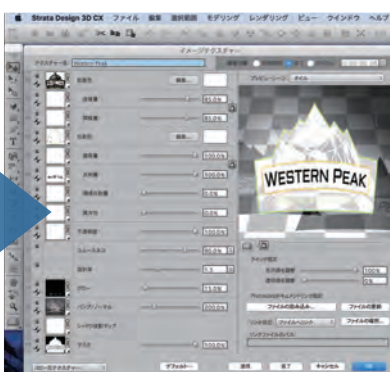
Strata Design 3D CX ファイル 編集 選択範囲 モデリング レンダリング ビュー ウインドウ ヘルプ

イメージテクスチャー

テクスチャー Western Peak

拡散色 編集...

拡散量 81.0%

陰影量 81.0%

反射色 編集...

反射量 100.0%

光沢度

輝き

屈折率

透明度 100.0%

テクスチャー

バンプ

グロー

ハイライト

デフォルト

適用

完了

キャンセル

プレビュー

WESTERN PEAK

ファイルの読み込み...

ファイルの更新

ファイルの場所...

100%

0%

200.0%